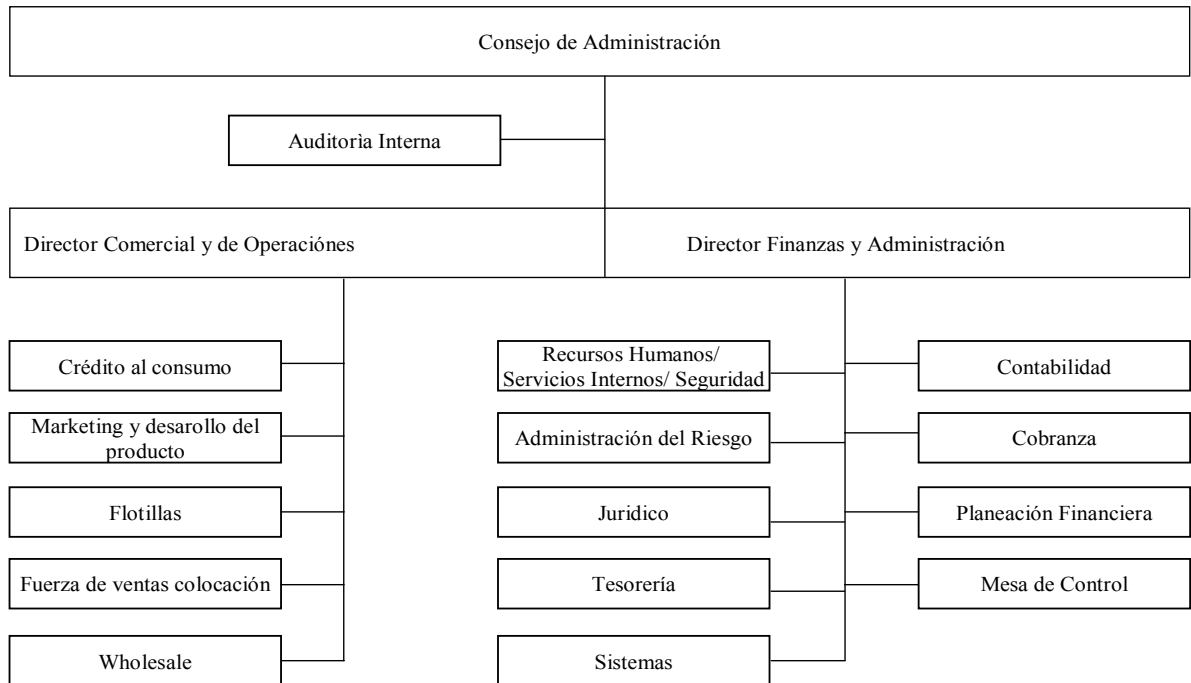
Consejo de Administración

Auditoria Interna

Director Comercial y de Operaciónes

Director Finanzas y Administración

Crédito al consumo

Marketing y desarollo del producto

Flotillas

Fuerza de ventas colocación

Wholesale

Recursos Humanos/ Servicios Internos/ Seguridad

Administración del Riesgo

Juridico

Tesorería

Sistemas

Contabilidad

Cobranza

Planeación Financiera

Mesa de Control